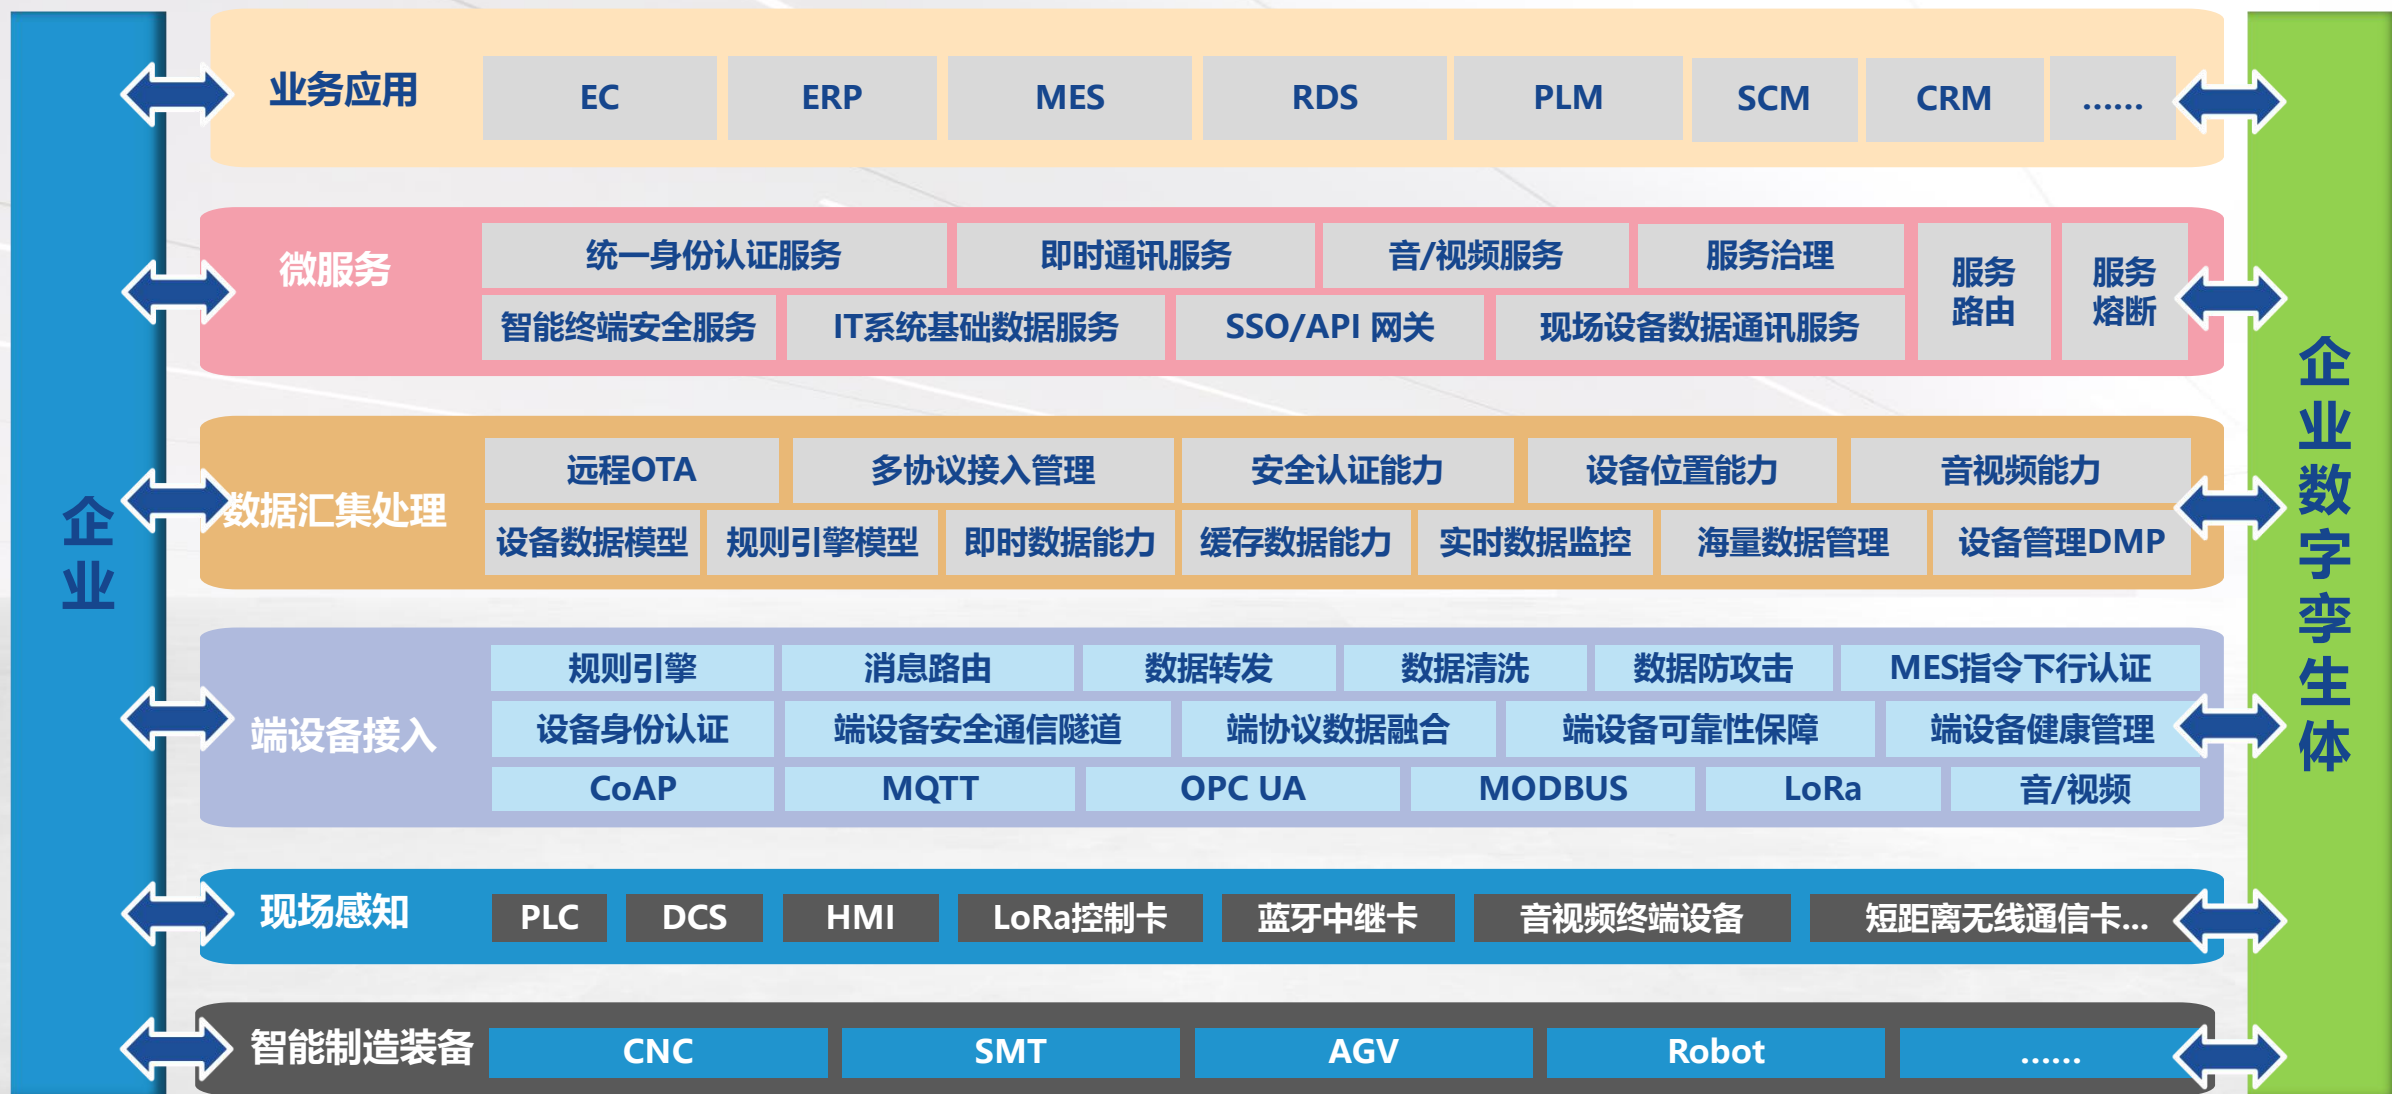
企业

业务应用

| EC | ERP | MES | RDS | PLM | SCM | CRM | …… |
|---|---|---|---|---|---|---|---|

微服务

统一身份认证服务 | 即时通讯服务 | 音/视频服务 | 服务治理 | 服务路由 | 服务熔断
智能终端安全服务 | IT系统基础数据服务 | SSO/API 网关 | 现场设备数据通讯服务

数据汇集处理

远程OTA | 多协议接入管理 | 安全认证能力 | 设备位置能力 | 音视频能力
设备数据模型 | 规则引擎模型 | 即时数据能力 | 缓存数据能力 | 实时数据监控 | 海量数据管理 | 设备管理DMP

端设备接入

规则引擎 | 消息路由 | 数据转发 | 数据清洗 | 数据防攻击 | MES指令下行认证
设备身份认证 | 端设备安全通信隧道 | 端协议数据融合 | 端设备可靠性保障 | 端设备健康管理
CoAP | MQTT | OPC UA | MODBUS | LoRa | 音/视频

现场感知

PLC | DCS | HMI | LoRa控制卡 | 蓝牙中继卡 | 音视频终端设备 | 短距离无线通信卡...

智能制造装备

CNC | SMT | AGV | Robot | ……

企业数字孪生体